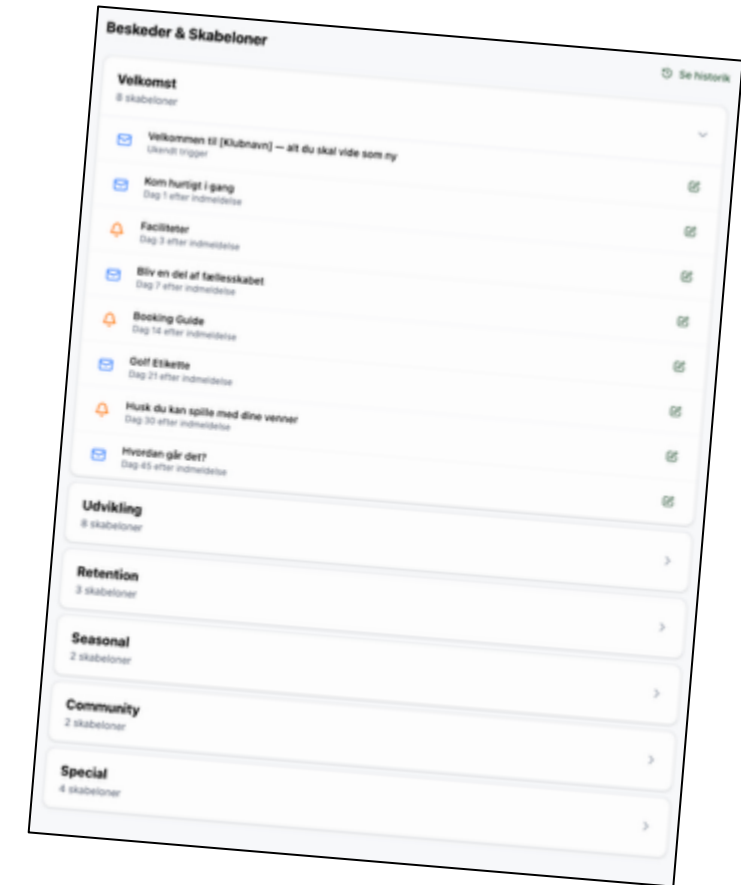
Beskeder & Skabeloner

Velkomst
8 skabeloner

Se historik

Velkommen til [Klubnavn] — alt du skal vide som ny
Ukendt trigger

Kom hurtigt i gang
Dag 1 efter indmeldelse

Faciliteter
Dag 3 efter indmeldelse

Bliv en del af fællesskabet
Dag 7 efter indmeldelse

Booking Guide
Dag 14 efter indmeldelse

Golf Etikette
Dag 21 efter indmeldelse

Husk du kan spille med dine venner
Dag 30 efter indmeldelse

Hvordan går det?
Dag 45 efter indmeldelse

Udvikling
8 skabeloner

Retention
3 skabeloner

Seasonal
2 skabeloner

Community
2 skabeloner

Special
4 skabeloner